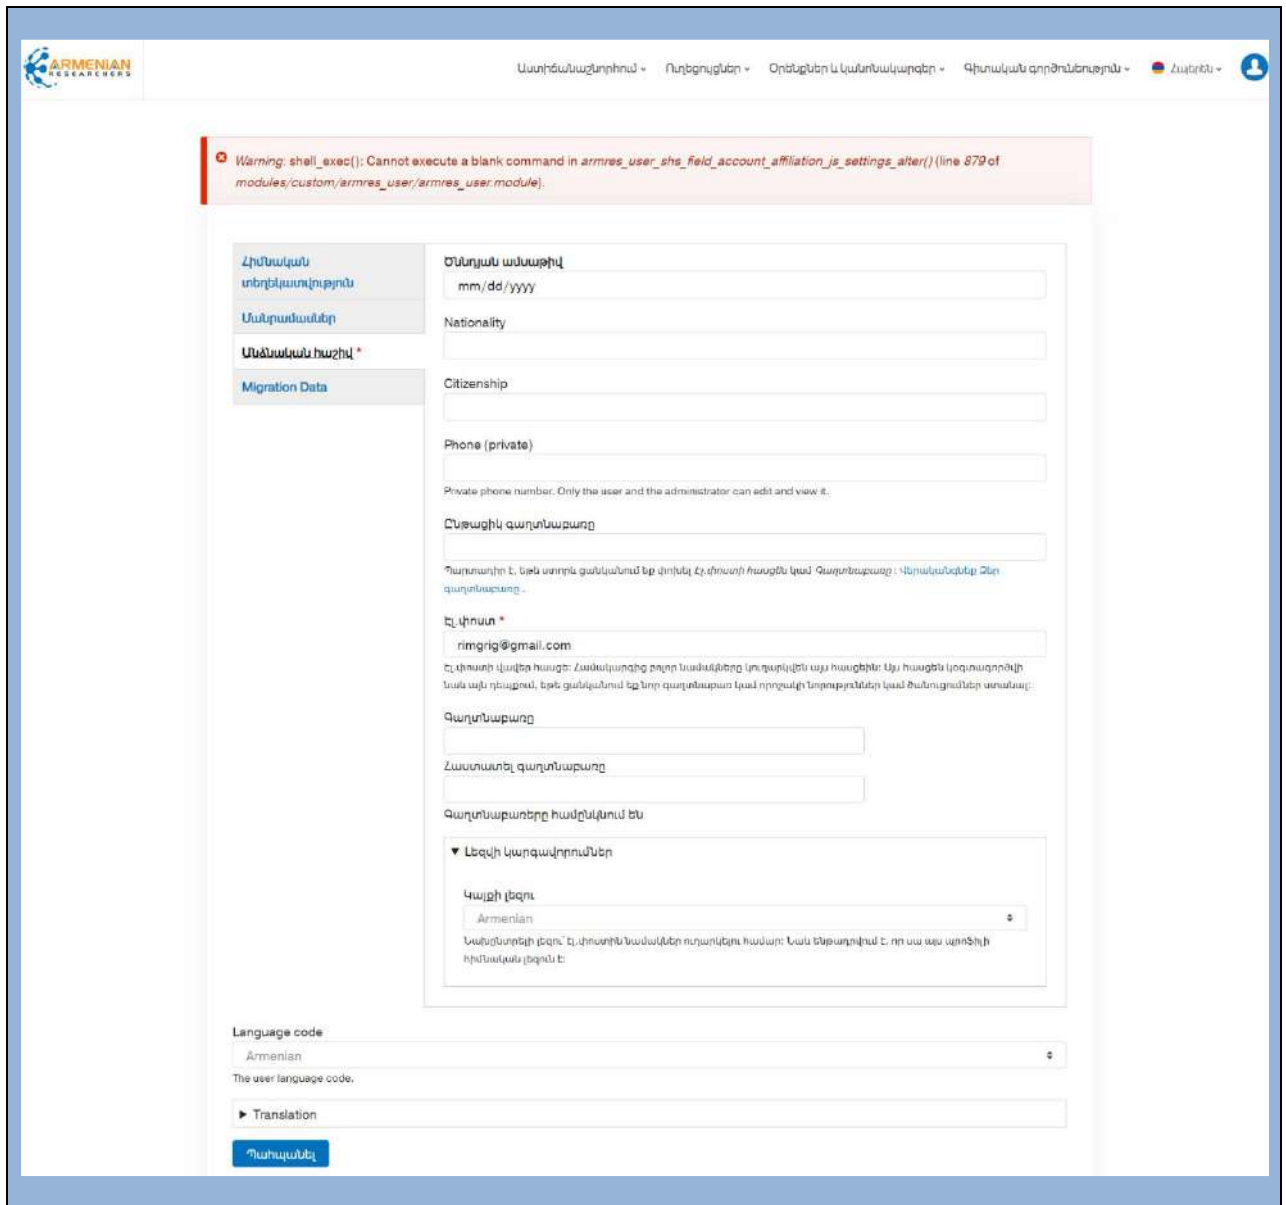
ARMENIAN RESEARCHERS

Աստիճանաշնորհում ▾ Ուղեցույցներ ▾ Օրենքներ և կանոնակարգեր ▾ Գիտական գործունեություն ▾ Հայերեն ▾

Warning: shell_exec(): Cannot execute a blank command in armres_user_shs_field_account_affiliation_js_settings_alter() (line 879 of modules/custom/armres_user/armres_user.module).

Հիմնական տեղեկատվություն

Մանրամասներ

Անձնական հաշիվ *

Migration Data

Ծննդյան ամսաթիվ

mm/dd/yyyy

Nationality

Citizenship

Phone (private)

Private phone number. Only the user and the administrator can edit and view it.

Ընթացիկ գաղտնաբառը

Պարտադիր է, եթե ստորև ցանկանում եք փոխել Էլ.փոստի հասցեն կամ Գաղտնաբառը : Վերականգնեք Ձեր գաղտնաբառը .

Էլ.փոստ *

rimgrig@gmail.com

Էլ.փոստի վավեր հասցե: Համակարգից բոլոր նամակները կուղարկվեն այս հասցեին: Այս հասցեն կօգտագործվի նաև այն դեպքում, եթե ցանկանում եք նոր գաղտնաբառ կամ որոշակի նորություններ կամ ծանուցումներ ստանալ:

Գաղտնաբառը

Հաստատել գաղտնաբառը

Գաղտնաբառերը համընկնում են

▼ Լեզվի կարգավորումներ

Կայքի լեզու

Armenian

Նախընտրելի լեզու՝ էլ.փոստին նամակներ ուղարկելու համար: Նաև ենթադրվում է, որ սա այս պրոֆիլի հիմնական լեզուն է:

Language code

Armenian

The user language code.

▶ Translation

Պահպանել